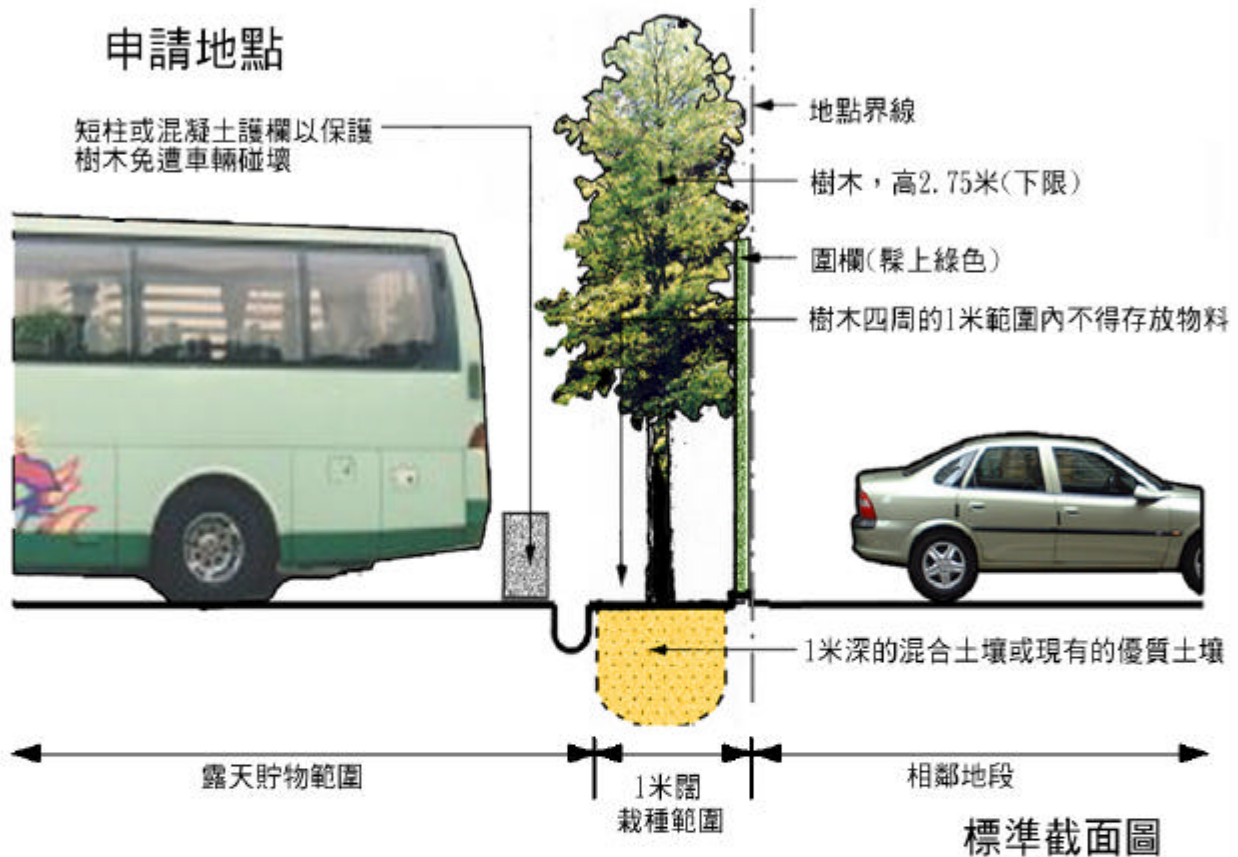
申請地點

短柱或混凝土護欄以保護樹木免遭車輛碰壞

地點界線

樹木，高2.75米(下限)

圍欄(髹上綠色)

樹木四周的1米範圍內不得存放物料

1米深的混合土壤或現有的優質土壤

露天貯物範圍

1米闊
栽種範圍

相鄰地段

標準截面圖